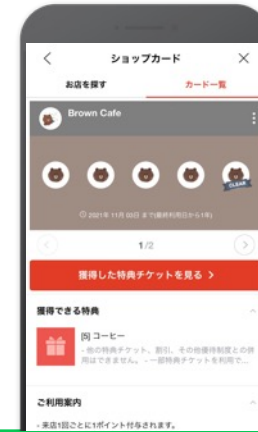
ショップカード

お店を探す

カード一覧

Brown Cafe

CLEAR

2021年 11月 30日 まで(最終利用日から1年)

1/2

獲得した特典チケットを見る >

獲得できる特典

[5] コーヒー

・他の特典チケット、割引、その他優待制度との併用はできません。・一部特典チケットを利用で...

ご利用案内

・来店1回ごとに1ポイント付与されます。